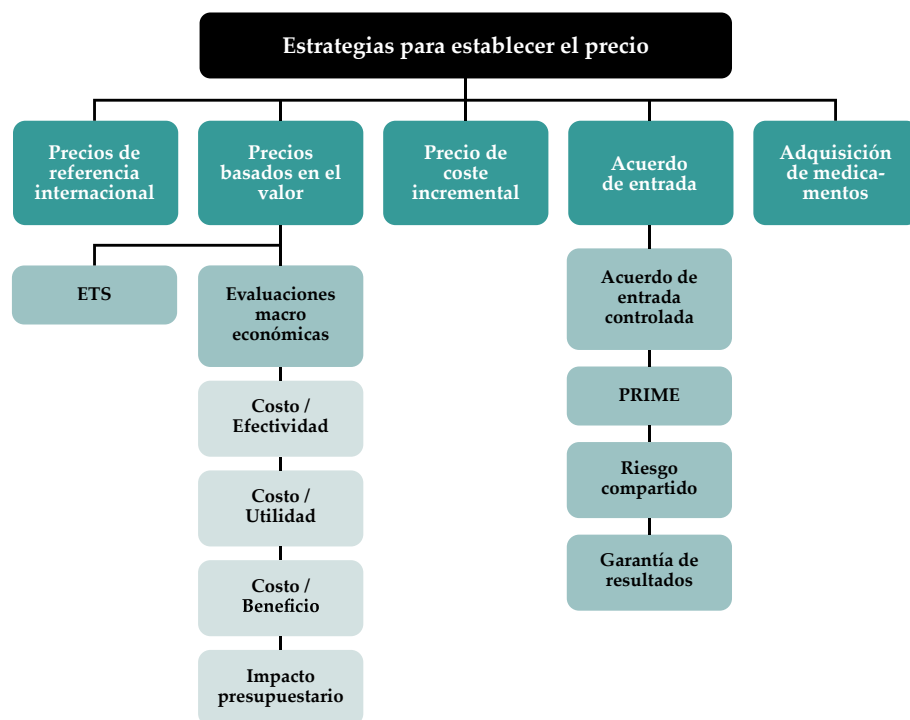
Estrategias para establecer el precio

Precios de referencia internacional

Precios basados en el valor

Precio de coste incremental

Acuerdo de entrada

Adquisición de medicamentos

ETS

Evaluaciones macro económicas

Costo / Efectividad

Costo / Utilidad

Costo / Beneficio

Impacto presupuestario

Acuerdo de entrada controlada

PRIME

Riesgo compartido

Garantía de resultados